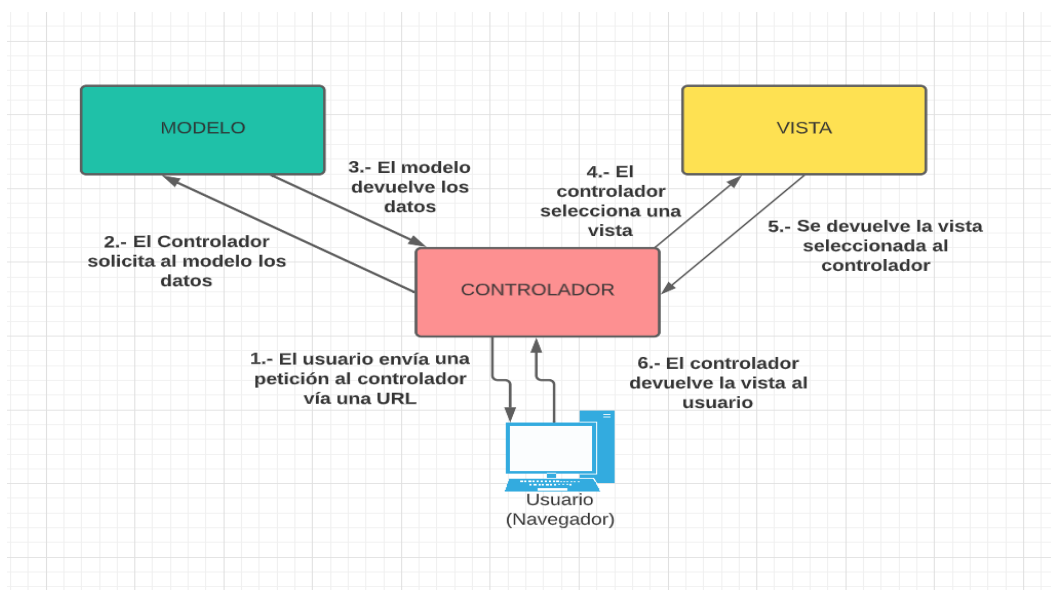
MODELO

VISTA

3.- El modelo devuelve los datos

4.- El controlador selecciona una vista

2.- El Controlador solicita al modelo los datos

5.- Se devuelve la vista seleccionada al controlador

CONTROLADOR

1.- El usuario envía una petición al controlador vía una URL

6.- El controlador devuelve la vista al usuario

Usuario
(Navegador)